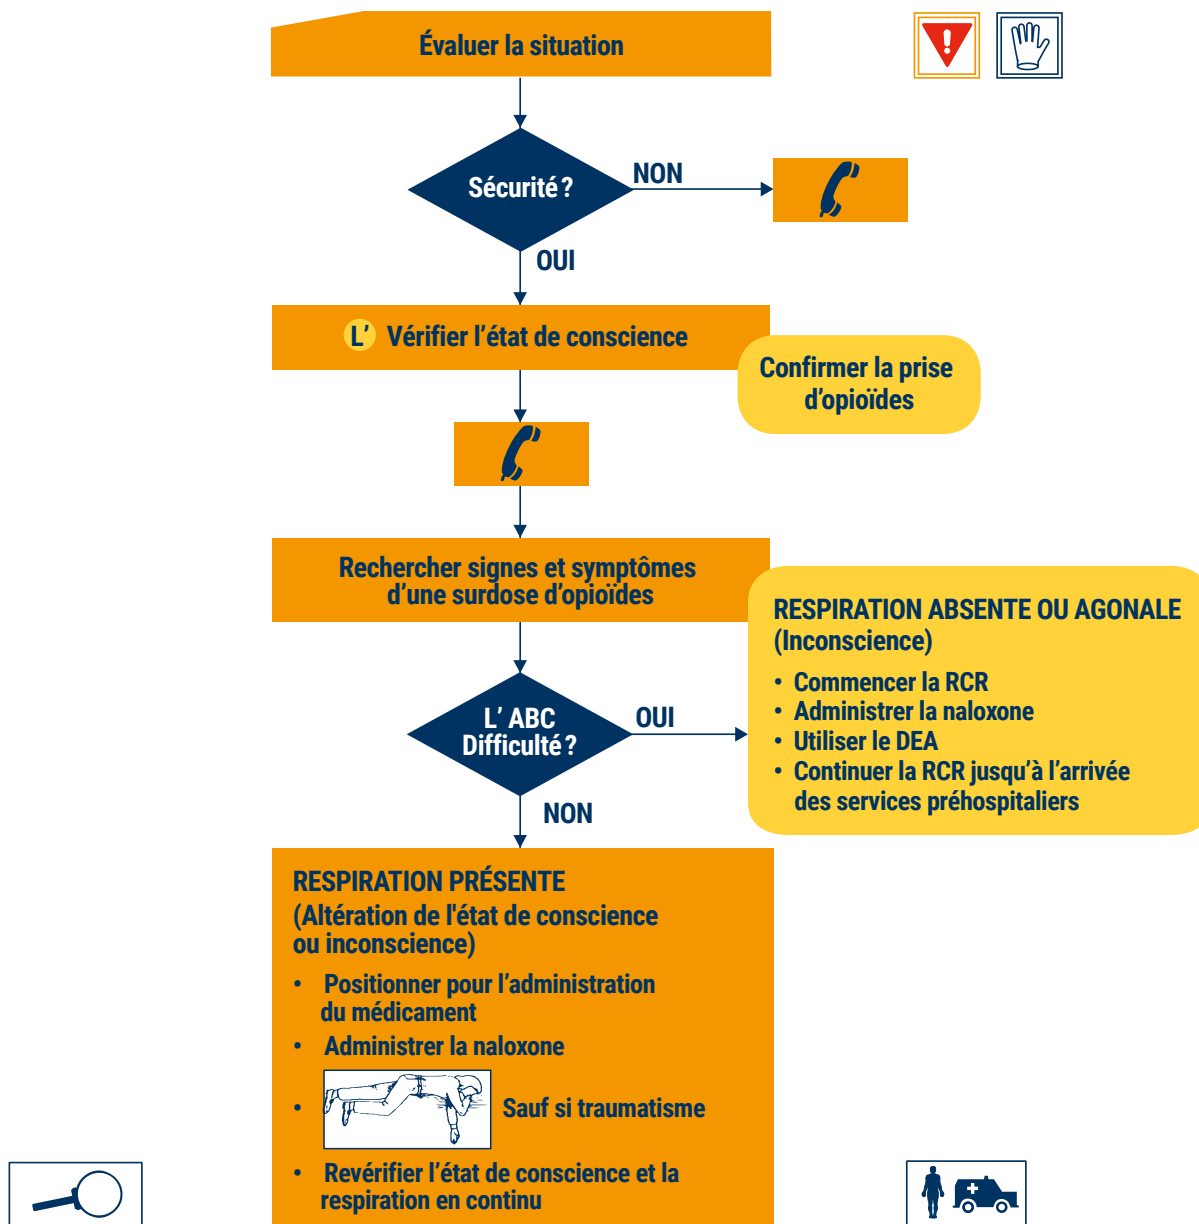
Évaluer la situation

Sécurité ?

NON

OUI

L' Vérifier l'état de conscience

Confirmer la prise d'opioïdes

Rechercher signes et symptômes d'une surdose d'opioïdes

RESPIRATION ABSENTE OU AGONALE (Inconscience)

• Commencer la RCR
• Administrer la naloxone
• Utiliser le DEA
• Continuer la RCR jusqu'à l'arrivée des services préhospitaliers

L' ABC Difficulté ?

OUI

NON

RESPIRATION PRÉSENTE (Altération de l'état de conscience ou inconscience)

• Positionner pour l'administration du médicament
• Administrer la naloxone
• Sauf si traumatisme
• Revérifier l'état de conscience et la respiration en continu